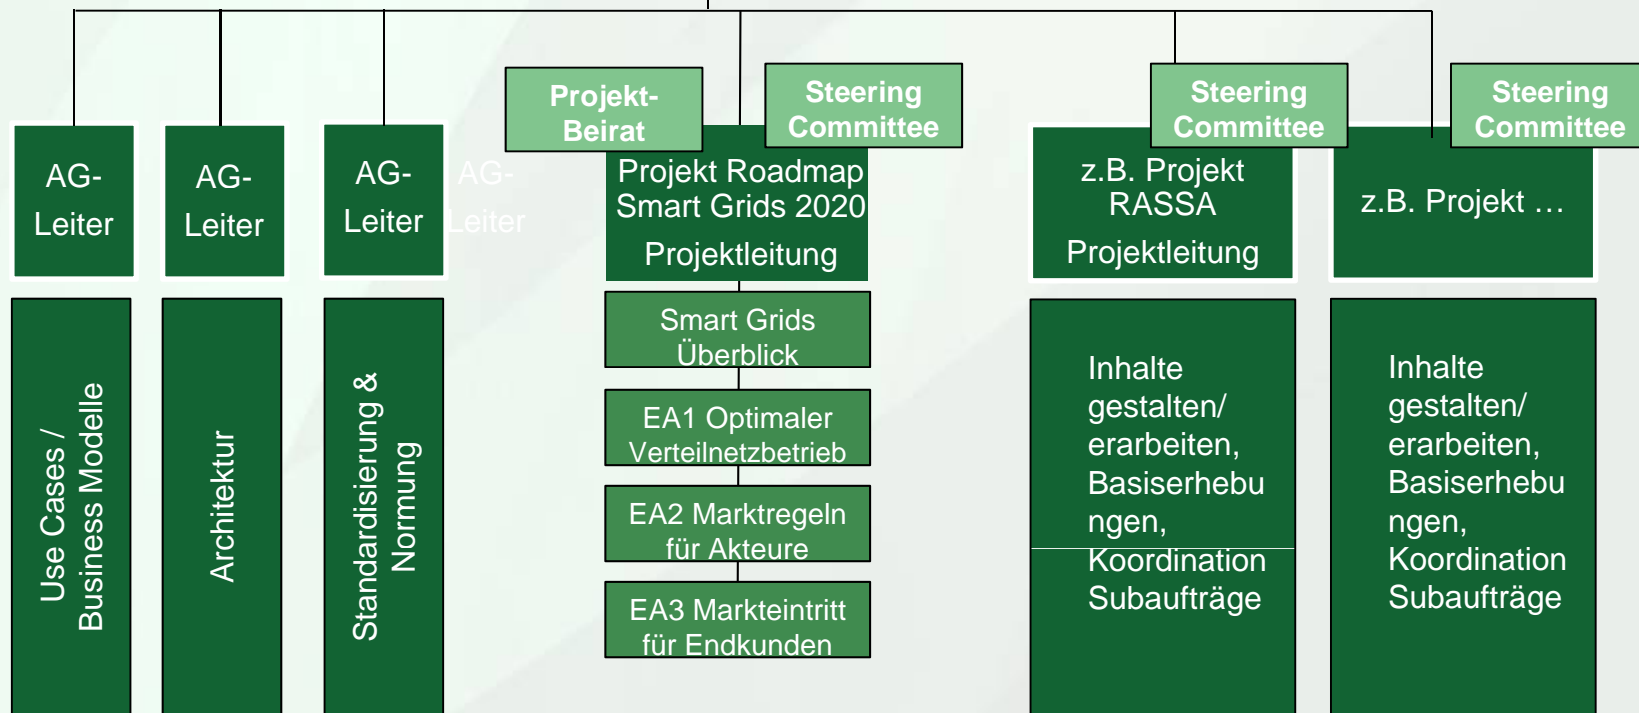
AG-Leiter

AG-Leiter

AG-Leiter

AG-Leiter

Projekt-Beirat

Steering Committee

Projekt Roadmap Smart Grids 2020

Projektleitung

Steering Committee

z.B. Projekt RASSA

Projektleitung

Steering Committee

z.B. Projekt …

Use Cases / Business Modelle

Architektur

Standardisierung & Normung

Smart Grids Überblick

EA1 Optimaler Verteilnetzbetrieb

EA2 Marktregeln für Akteure

EA3 Markteintritt für Endkunden

Inhalte gestalten/ erarbeiten, Basiserhebu ngen, Koordination Subaufträge

Inhalte gestalten/ erarbeiten, Basiserhebu ngen, Koordination Subaufträge